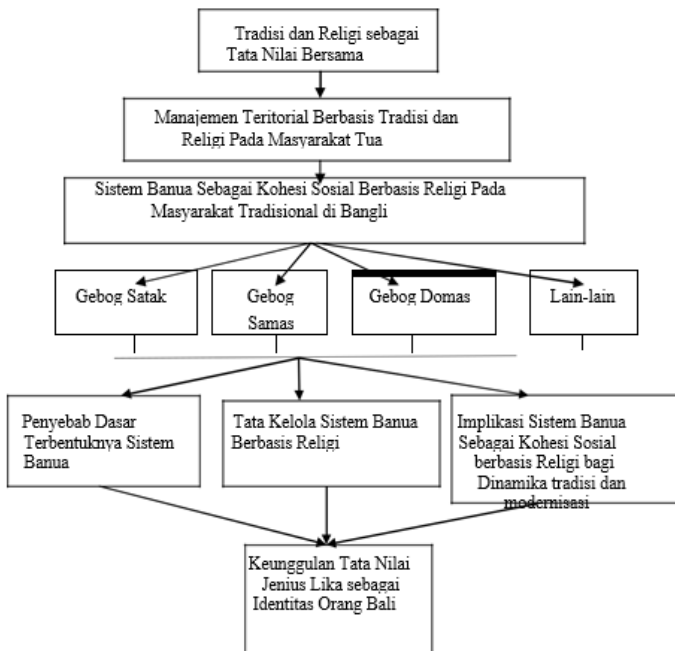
Tradisi dan Religi sebagai Tata Nilai Bersama

Manajemen Teritorial Berbasis Tradisi dan Religi Pada Masyarakat Tua

Sistem Banua Sebagai Kohesi Sosial Berbasis Religi Pada Masyarakat Tradisional di Bangli

Gebog Satak

Gebog Samas

Gebog Domas

Lain-lain

Penyebab Dasar Terbentuknya Sistem Banua

Tata Kelola Sistem Banua Berbasis Religi

Implikasi Sistem Banua Sebagai Kohesi Sosial berbasis Religi bagi Dinamika tradisi dan modernisasi

Keunggulan Tata Nilai Jenius Lika sebagai Identitas Orang Bali